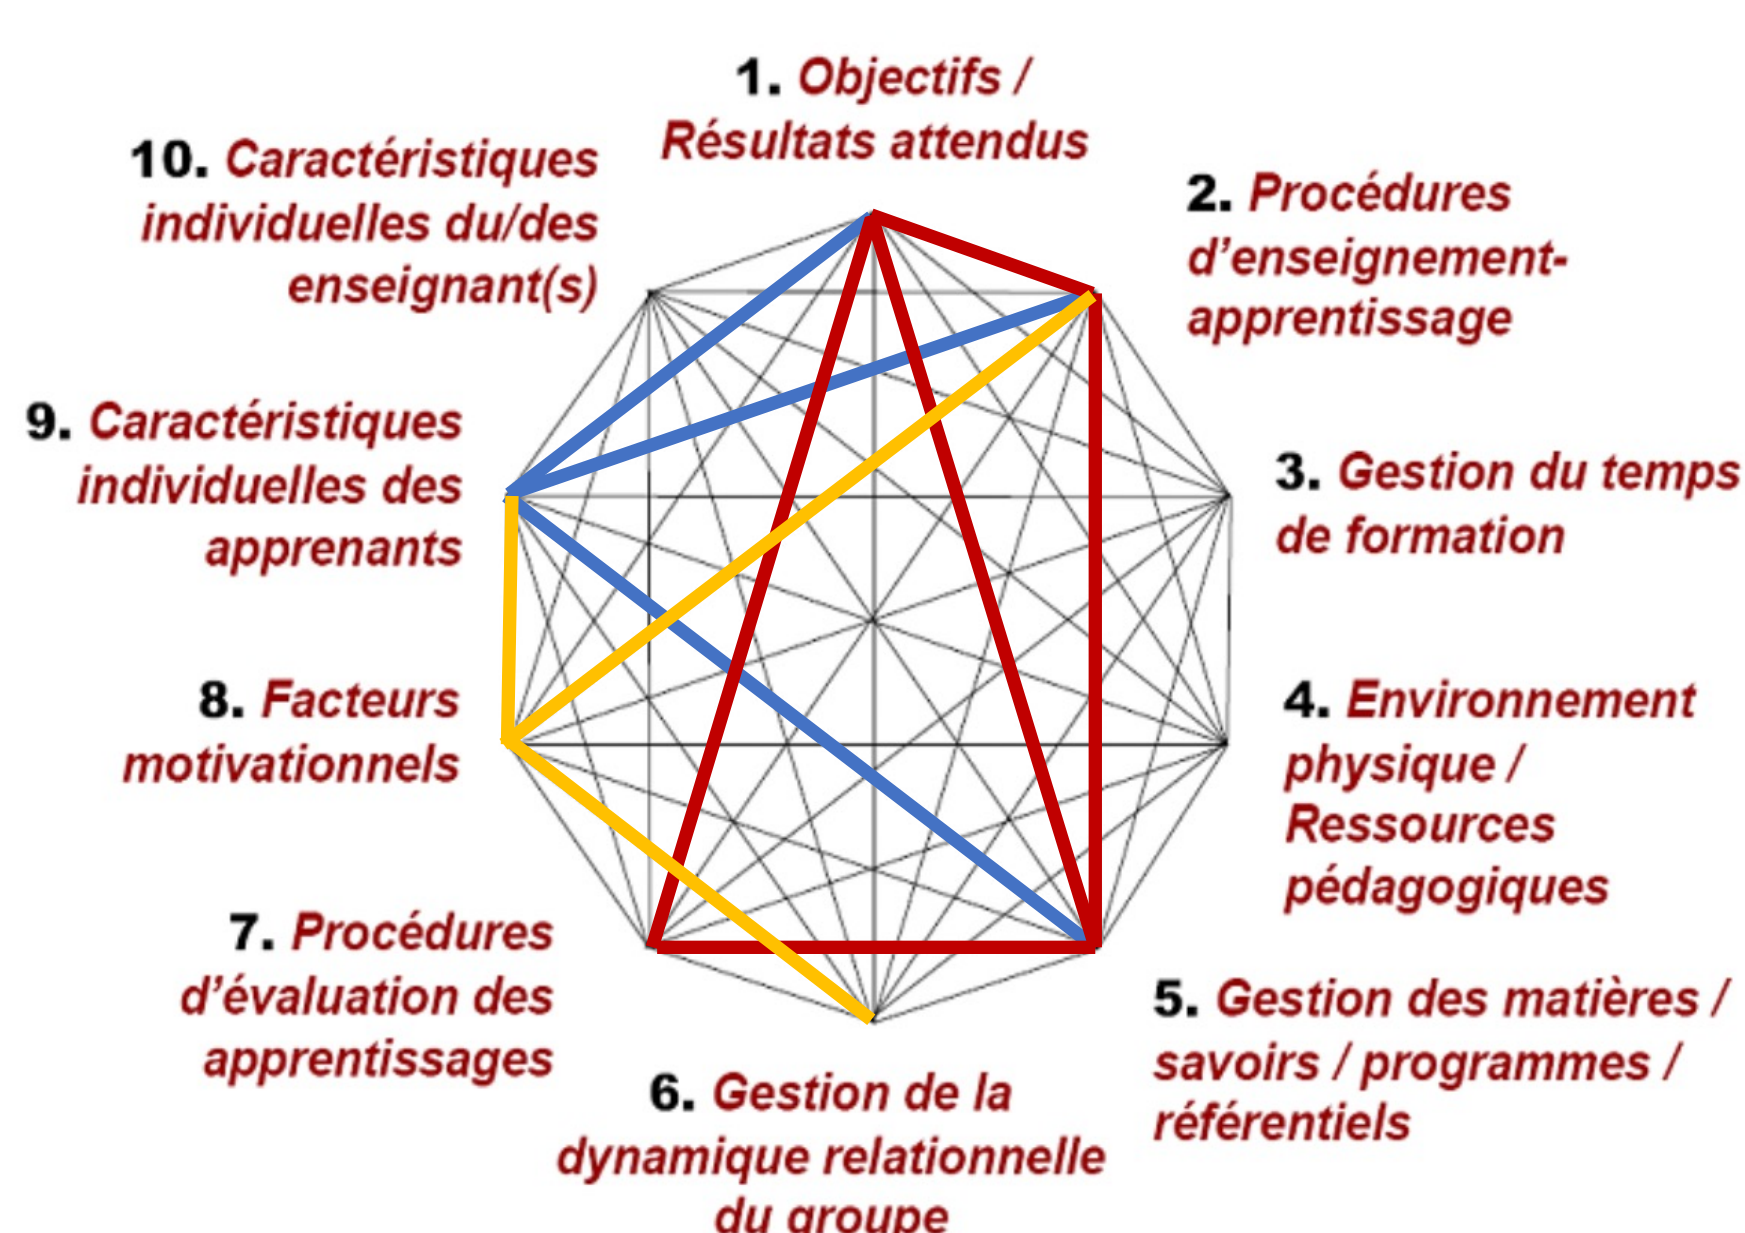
1. Objectifs / Résultats attendus

10. Caractéristiques individuelles du/des enseignant(s)

2. Procédures d'enseignement-apprentissage

9. Caractéristiques individuelles des apprenants

3. Gestion du temps de formation

8. Facteurs motivationnels

4. Environnement physique / Ressources pédagogiques

7. Procédures d'évaluation des apprentissages

5. Gestion des matières / savoirs / programmes / référentiels

6. Gestion de la dynamique relationnelle du groupe